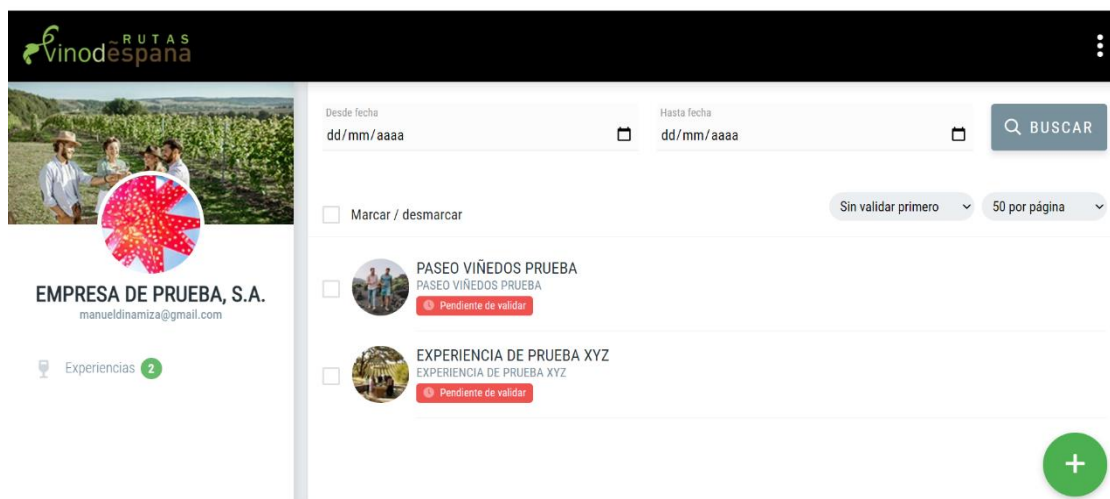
RUTAS Vinodespaña

EMPRESA DE PRUEBA, S.A.
manueldinamiza@gmail.com

Experiencias 2

Desde fecha
dd/mm/aaaa

Hasta fecha
dd/mm/aaaa

BUSCAR

Marcar / desmarcar

Sin validar primero

50 por página

PASEO VIÑEDOS PRUEBA
PASEO VIÑEDOS PRUEBA
Pendiente de validar

EXPERIENCIA DE PRUEBA XYZ
EXPERIENCIA DE PRUEBA XYZ
Pendiente de validar

+